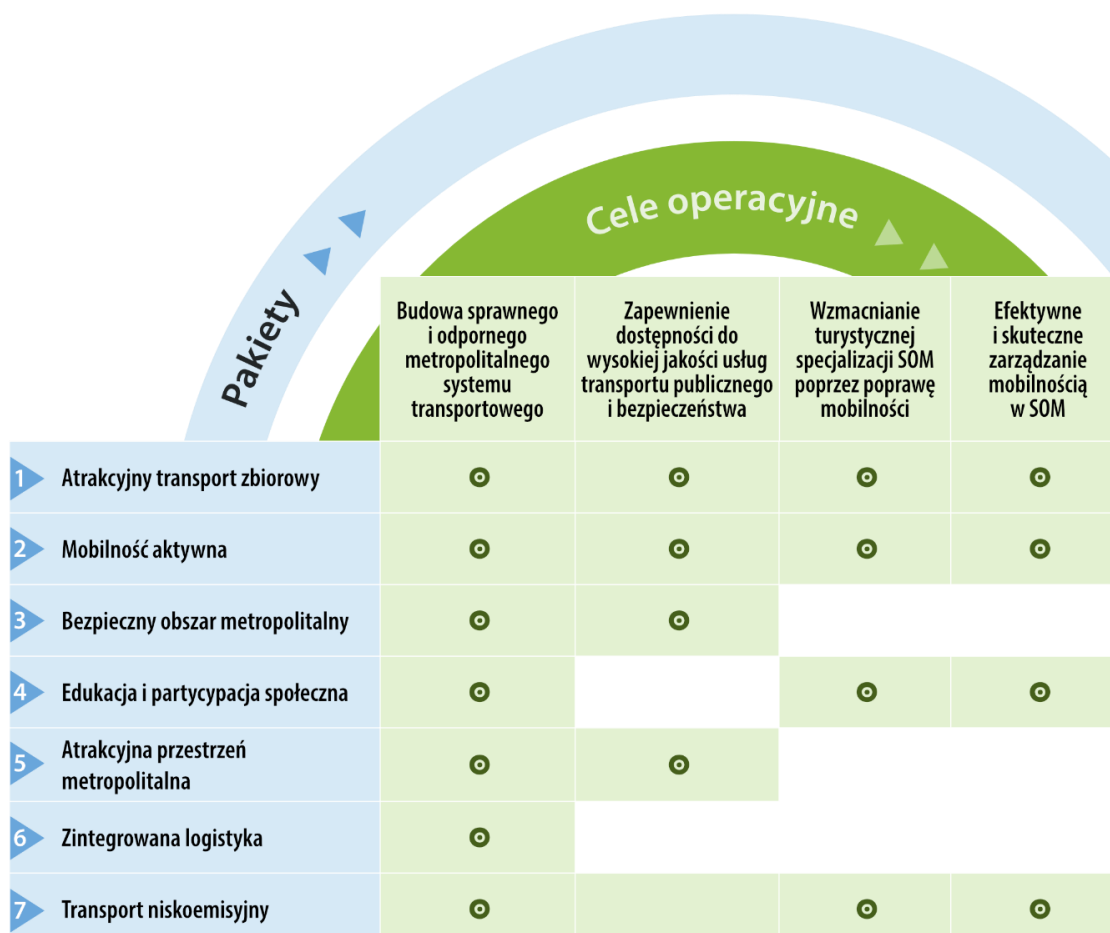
Cele operacyjne

Pakiety

| | Budowa sprawnego i odpornego metropolitalnego systemu transportowego | Zapewnienie dostępności do wysokiej jakości usług transportu publicznego i bezpieczeństwa | Wzmacnianie turystycznej specjalizacji SOM poprzez poprawę mobilności | Efektywne i skuteczne zarządzanie mobilnością w SOM |
|---|---|---|---|---|
| 1 Atrakcyjny transport zbiorowy | ⊙ | ⊙ | ⊙ | ⊙ |
| 2 Mobilność aktywna | ⊙ | ⊙ | ⊙ | ⊙ |
| 3 Bezpieczny obszar metropolitalny | ⊙ | ⊙ | | |
| 4 Edukacja i partycypacja społeczna | ⊙ | | ⊙ | ⊙ |
| 5 Atrakcyjna przestrzeń metropolitalna | ⊙ | ⊙ | | |
| 6 Zintegrowana logistyka | ⊙ | | | |
| 7 Transport niskoemisyjny | ⊙ | | ⊙ | ⊙ |